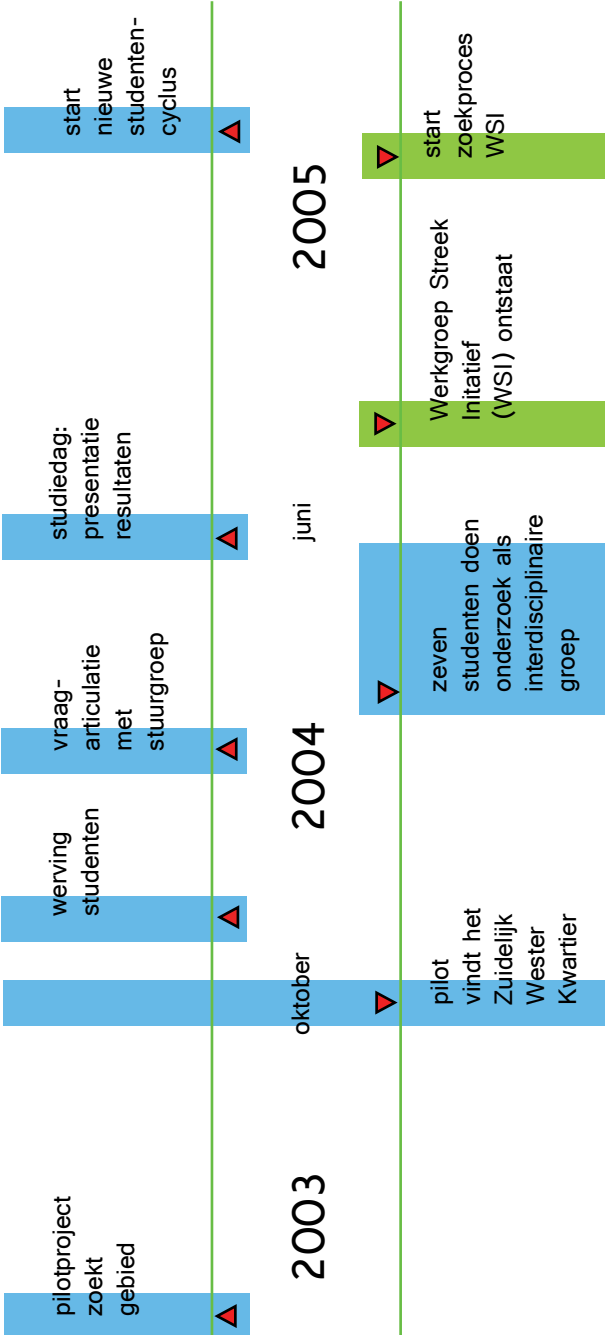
2003

pilotproject zoekt gebied

oktober

pilot vindt het Zuidelijk Wester Kwartier

werving studenten

2004

vraag-articulatie met stuurgroep

zeven studenten doen onderzoek als interdisciplinaire groep

juni

studiedag: presentatie resultaten

Werkgroep Streek Initatief (WSI) ontstaat

2005

start zoekproces WSI

start nieuwe studenten-cyclus